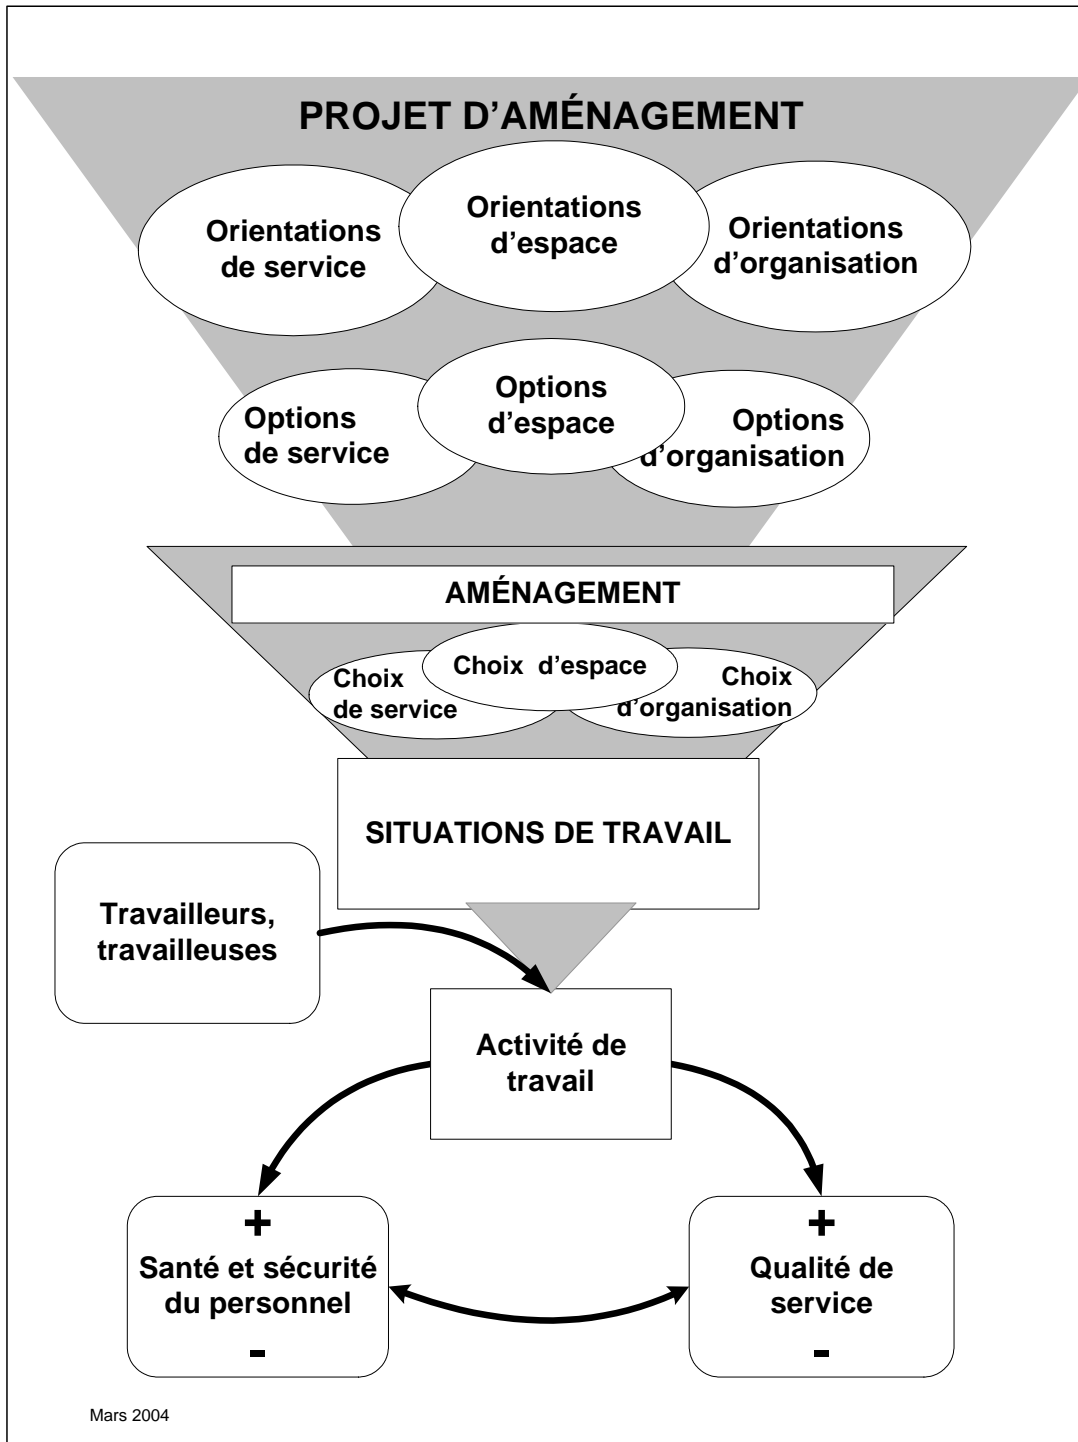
PROJET D'AMÉNAGEMENT

Orientations de service

Orientations d'espace

Orientations d'organisation

Options de service

Options d'espace

Options d'organisation

AMÉNAGEMENT

Choix de service

Choix d'espace

Choix d'organisation

SITUATIONS DE TRAVAIL

Travailleurs, travailleuses

Activité de travail

+
Santé et sécurité du personnel
-

+
Qualité de service
-

Mars 2004